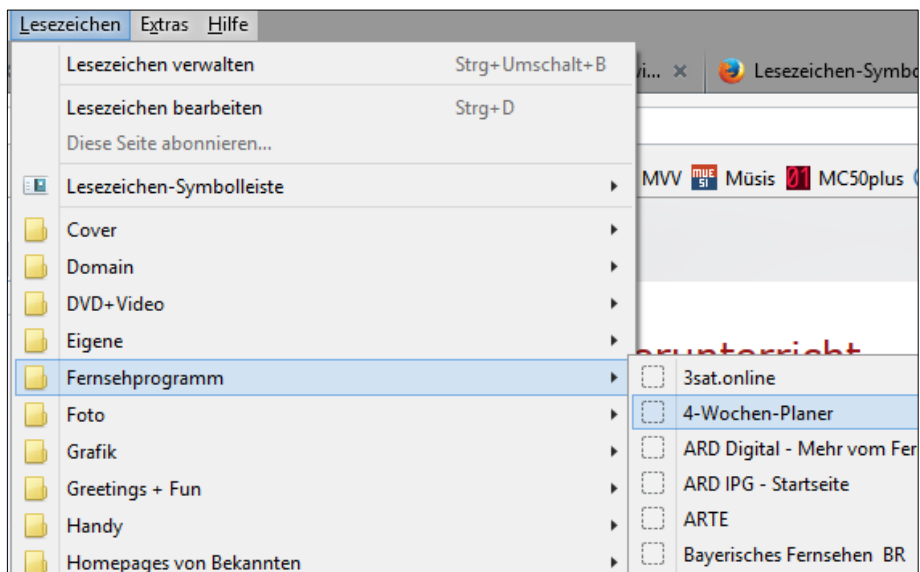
Lesezeichen Extras Hilfe

Lesezeichen verwalten Strg+Umschalt+B

Lesezeichen bearbeiten Strg+D

Diese Seite abonnieren...

Lesezeichen-Symbolleiste

Cover

Domain

DVD+Video

Eigene

Fernsehprogramm

Foto

Grafik

Greetings + Fun

Handy

Homepages von Bekannten

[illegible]vi... ×

Lesezeichen-Symbo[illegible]

MVV

MUE SI Müsis

01 MC50plus

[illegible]runterricht

3sat.online

4-Wochen-Planer

ARD Digital - Mehr vom Fer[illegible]

ARD IPG - Startseite

ARTE

Bayerisches Fernsehen BR